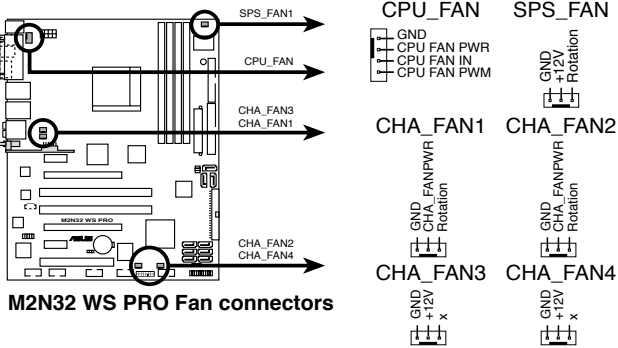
SPS_FAN1

CPU_FAN

CHA_FAN3
CHA_FAN1

CHA_FAN2
CHA_FAN4

M2N32 WS PRO

M2N32 WS PRO Fan connectors

CPU_FAN

GND
CPU FAN PWR
CPU FAN IN
CPU FAN PWM

SPS_FAN

GND
+12V
Rotation

CHA_FAN1

GND
CHA_FANPWR
Rotation

CHA_FAN2

GND
CHA_FANPWR
Rotation

CHA_FAN3

GND
+12V
x

CHA_FAN4

GND
+12V
x